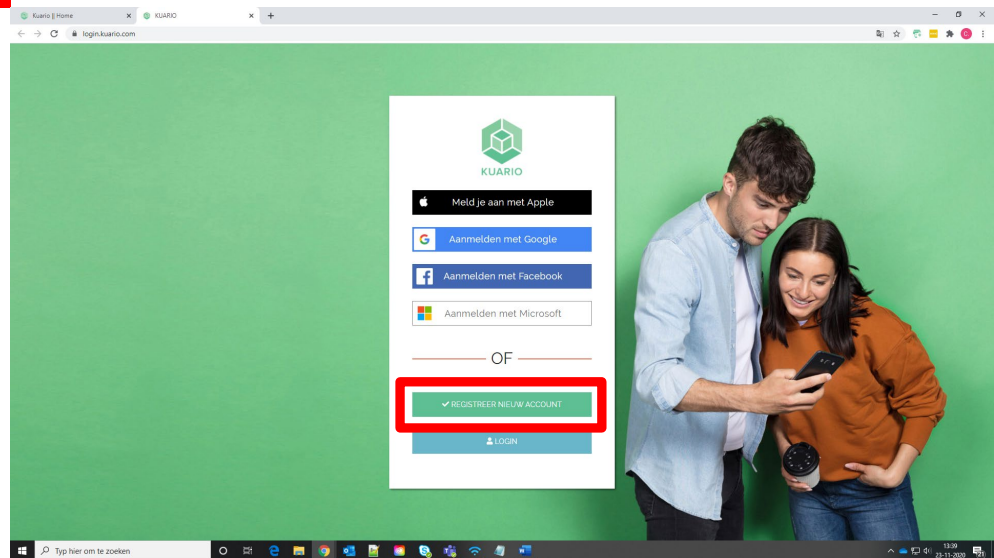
Kuario || Home
KUARIO
login.kuario.com

KUARIO

Meld je aan met Apple

Aanmelden met Google

Aanmelden met Facebook

Aanmelden met Microsoft

OF

✔ REGISTREER NIEUW ACCOUNT

LOGIN

Typ hier om te zoeken

13:39
23-11-2020